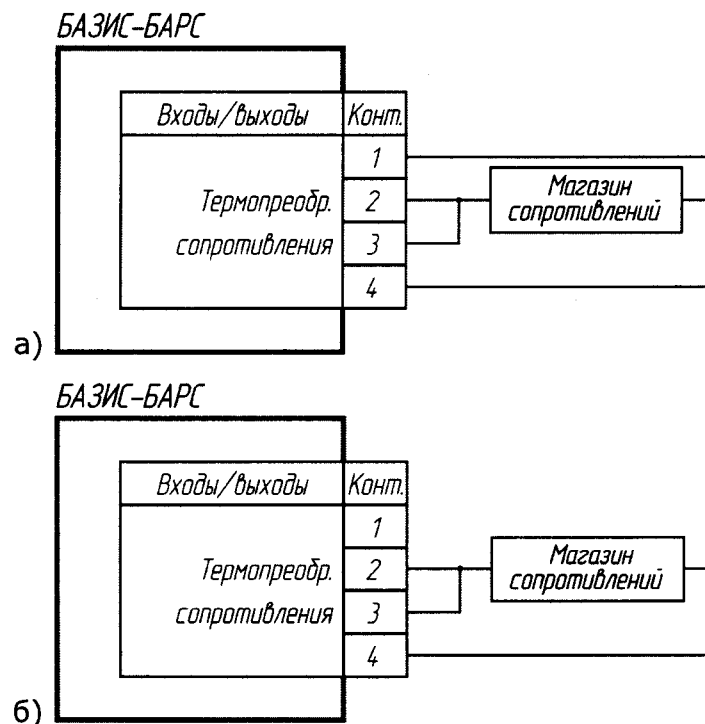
БАЗИС-БАРС

| Входы/выходы | Конт. |
|---|---|
| Термопреобр. сопротивления | 1 |
| | 2 |
| | 3 |
| | 4 |

Магазин сопротивлений

а)

БАЗИС-БАРС

| Входы/выходы | Конт. |
|---|---|
| Термопреобр. сопротивления | 1 |
| | 2 |
| | 3 |
| | 4 |

Магазин сопротивлений

б)